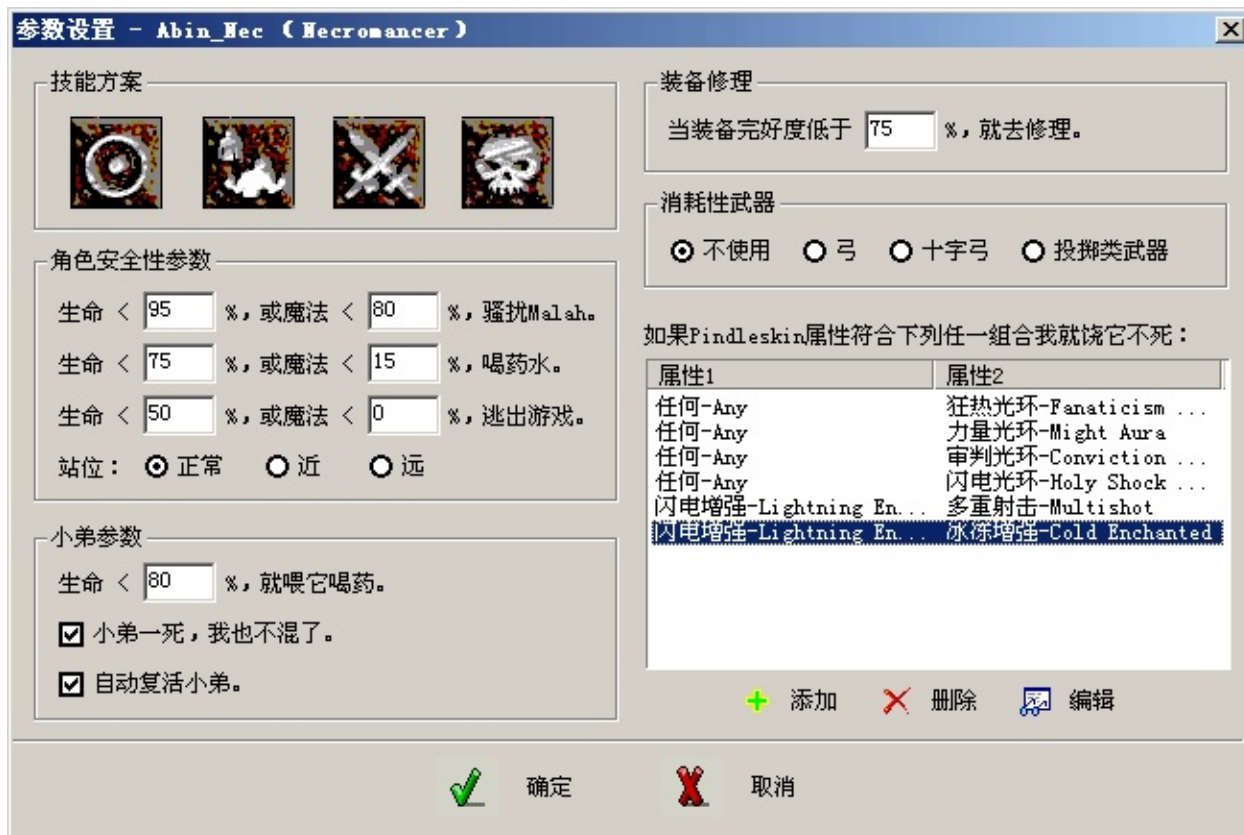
参数设置 - Abin_Nec ( Necromancer )

技能方案

角色安全性参数

生命 < 95 %，或魔法 < 80 %，骚扰Malah。

生命 < 75 %，或魔法 < 15 %，喝药水。

生命 < 50 %，或魔法 < 0 %，逃出游戏。

站位： 正常 近 远

小弟参数

生命 < 80 %，就喂它喝药。

小弟一死，我也不混了。

自动复活小弟。

装备修理

当装备完好度低于 75 %，就去修理。

消耗性武器

不使用 弓 十字弓 投掷类武器

如果Pindleskin属性符合下列任一组合我就饶它不死：

| 属性1 | 属性2 |
|---|---|
| 任何-Any | 狂热光环-Fanaticism ... |
| 任何-Any | 力量光环-Might Aura |
| 任何-Any | 审判光环-Conviction ... |
| 任何-Any | 闪电光环-Holy Shock ... |
| 闪电增强-Lightning En... | 多重射击-Multishot |
| 闪电增强-Lightning En... | 冰冻增强-Cold Enchanted |

添加 删除 编辑

确定 取消